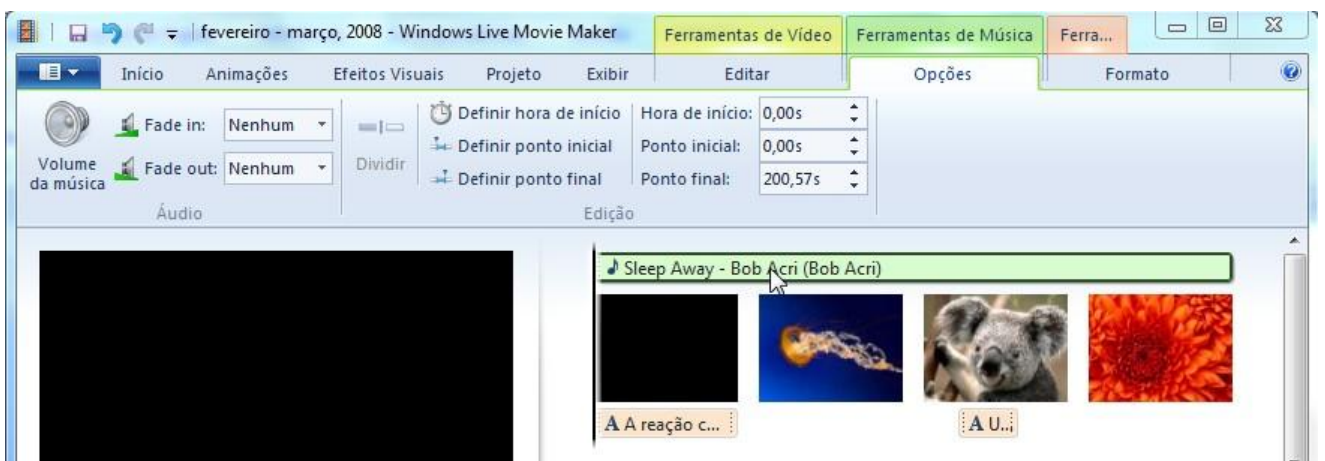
fevereiro - março, 2008 - Windows Live Movie Maker

Ferramentas de Vídeo | Ferramentas de Música | Ferra...

Início | Animações | Efeitos Visuais | Projeto | Exibir | Editar | Opções | Formato

Volume da música | Fade in: Nenhum | Fade out: Nenhum

Áudio

Dividir

Definir hora de início | Definir ponto inicial | Definir ponto final

Hora de início: 0,00s | Ponto inicial: 0,00s | Ponto final: 200,57s

Edição

Sleep Away - Bob Acri (Bob Acri)

A A reação c...

A U...